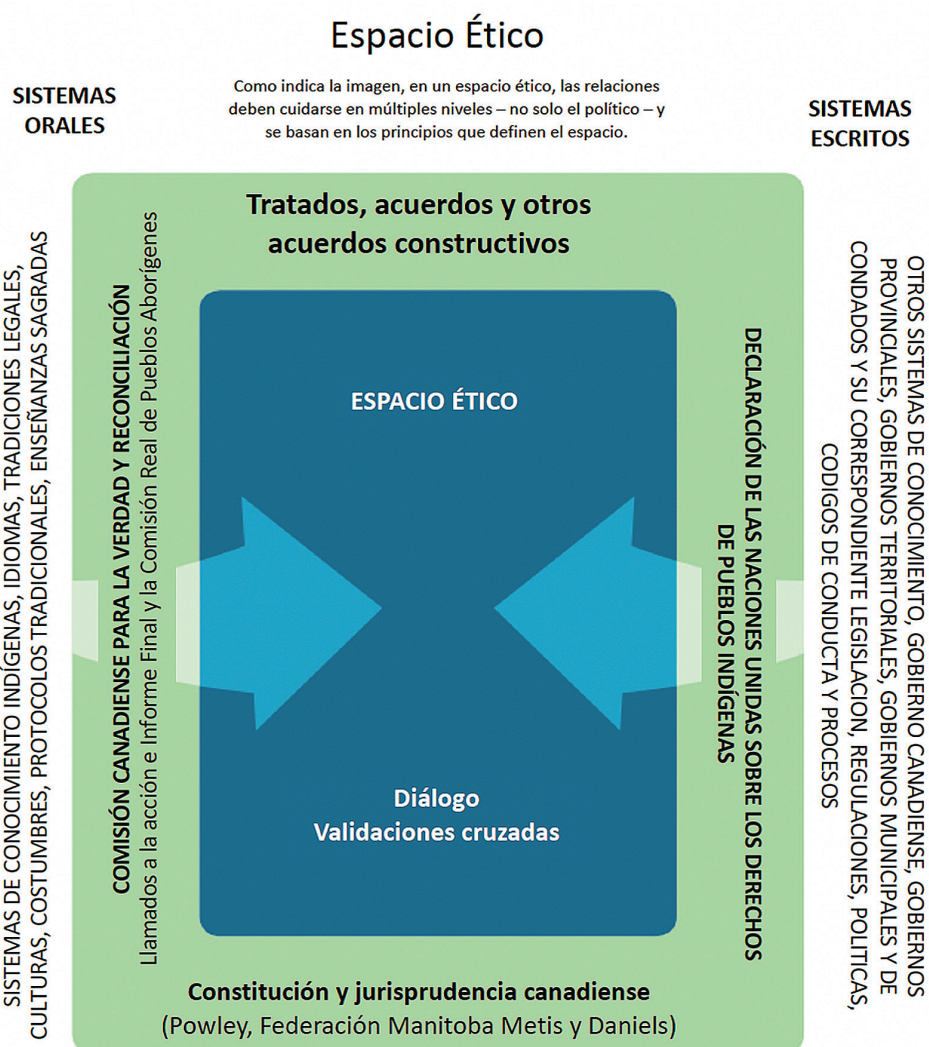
Espacio Ético

SISTEMAS ORALES

Como indica la imagen, en un espacio ético, las relaciones deben cuidarse en múltiples niveles – no solo el político – y se basan en los principios que definen el espacio.

SISTEMAS ESCRITOS

SISTEMAS DE CONOCIMIENTO INDÍGENAS, IDIOMAS, TRADICIONES LEGALES, CULTURAS, COSTUMBRES, PROTOCOLOS TRADICIONALES, ENSEÑANZAS SAGRADAS

Tratados, acuerdos y otros acuerdos constructivos

COMISIÓN CANADIENSE PARA LA VERDAD Y RECONCILIACIÓN
Llamados a la acción e Informe Final y la Comisión Real de Pueblos Aborígenes

ESPACIO ÉTICO

Diálogo
Validaciones cruzadas

DECLARACIÓN DE LAS NACIONES UNIDAS SOBRE LOS DERECHOS DE PUEBLOS INDÍGENAS

OTROS SISTEMAS DE CONOCIMIENTO, GOBIERNO CANADIENSE, GOBIERNOS PROVINCIALES, GOBIERNOS TERRITORIALES, GOBIERNOS MUNICIPALES Y DE CONDADOS Y SU CORRESPONDIENTE LEGISLACION, REGULACIONES, POLITICAS, CODIGOS DE CONDUCTA Y PROCESOS

Constitución y jurisprudencia canadiense
(Powley, Federación Manitoba Metis y Daniels)